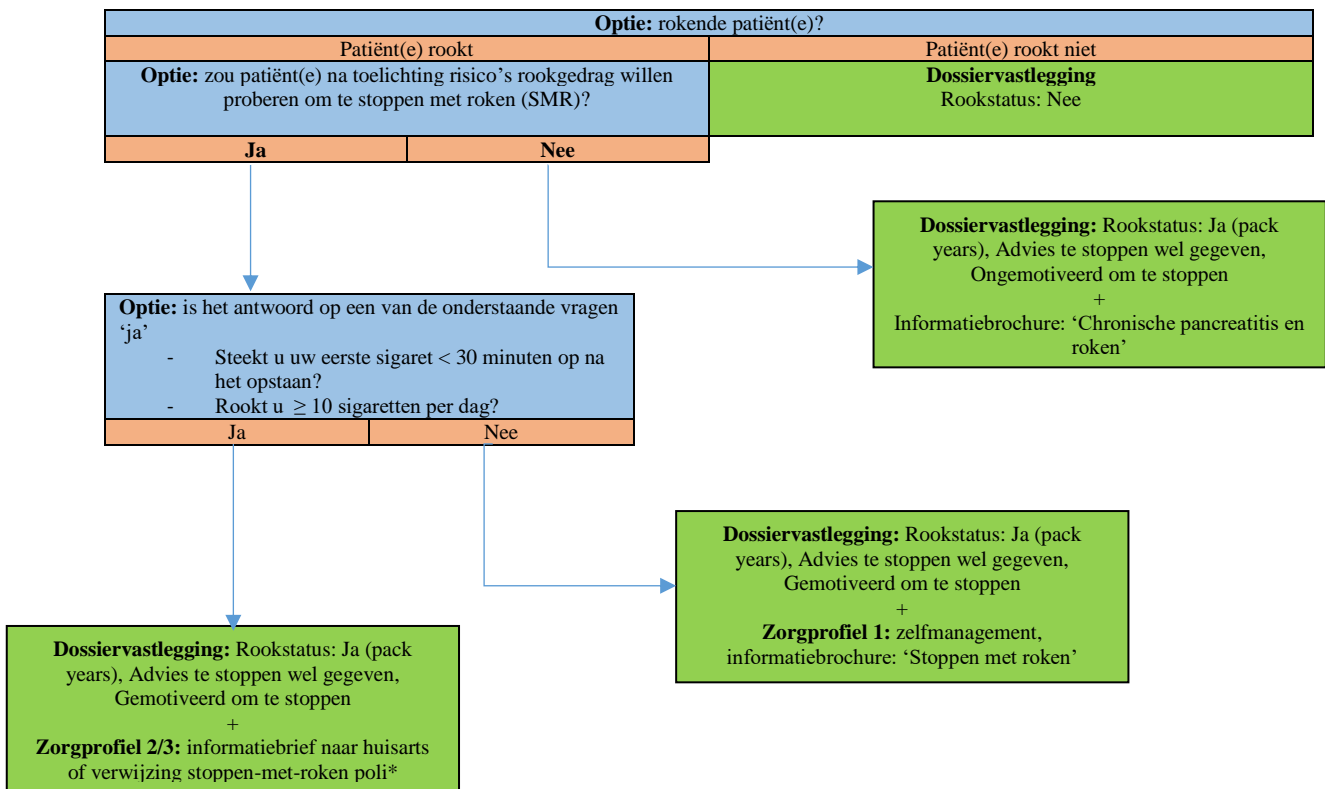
**Optie:** rokende patiënt(e)?

Patiënt(e) rookt

**Optie:** zou patiënt(e) na toelichting risico's rookgedrag willen proberen om te stoppen met roken (SMR)?

**Ja**

**Nee**

Patiënt(e) rookt niet

**Dossiervastlegging**
Rookstatus: Nee

**Dossiervastlegging:** Rookstatus: Ja (pack years), Advies te stoppen wel gegeven, Ongemotiveerd om te stoppen
+
Informatiebrochure: 'Chronische pancreatitis en roken'

**Optie:** is het antwoord op een van de onderstaande vragen 'ja'
- Steekt u uw eerste sigaret < 30 minuten op na het opstaan?
- Rookt u $\geq 10$ sigaretten per dag?

Ja

Nee

**Dossiervastlegging:** Rookstatus: Ja (pack years), Advies te stoppen wel gegeven, Gemotiveerd om te stoppen
+
**Zorgprofiel 1:** zelfmanagement, informatiebrochure: 'Stoppen met roken'

**Dossiervastlegging:** Rookstatus: Ja (pack years), Advies te stoppen wel gegeven, Gemotiveerd om te stoppen
+
**Zorgprofiel 2/3:** informatiebrief naar huisarts of verwijzing stoppen-met-roken poli*